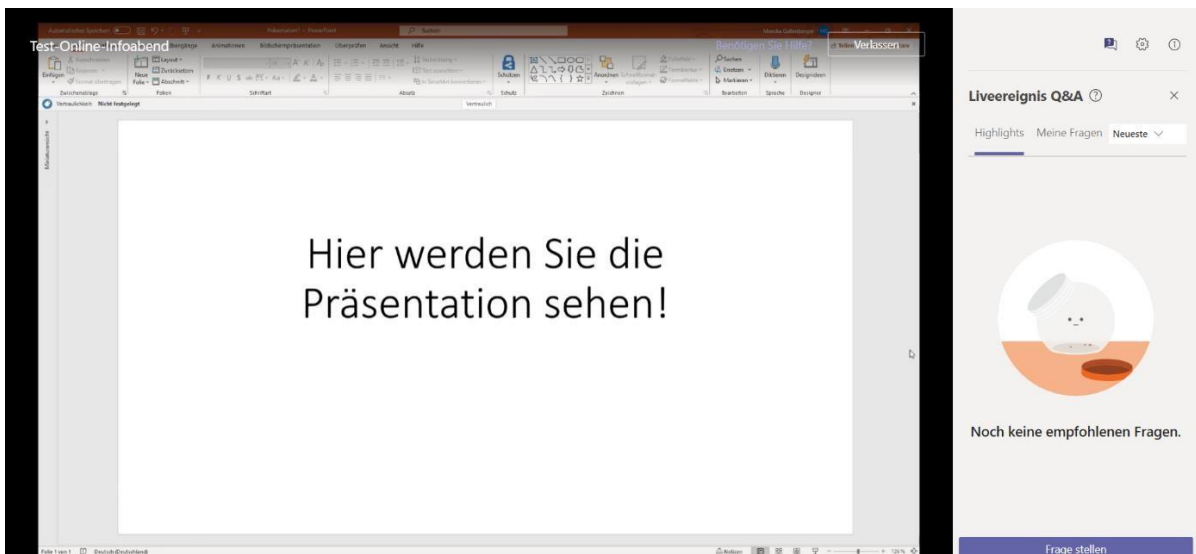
Test-Online-Infoabend

Verlassen

Benötigen Sie Hilfe?

Einfügen

Neue Folie

Layout

Zurücksetzen

Abschnitt

Zwischenablage

Folien

Schriftart

Absatz

Schutz

Zeichnen

Bearbeiten

Sprache

Designer

Suchen

Ersetzen

Markieren

Diktieren

Designideen

Vertraulichkeit: Nicht festgelegt

Vertraulich

Hier werden Sie die Präsentation sehen!

Folie 1 von 1

Deutsch (Deutschland)

Notizen

Liveereignis Q&A

Highlights

Meine Fragen

Neueste

Noch keine empfohlenen Fragen.

Frage stellen